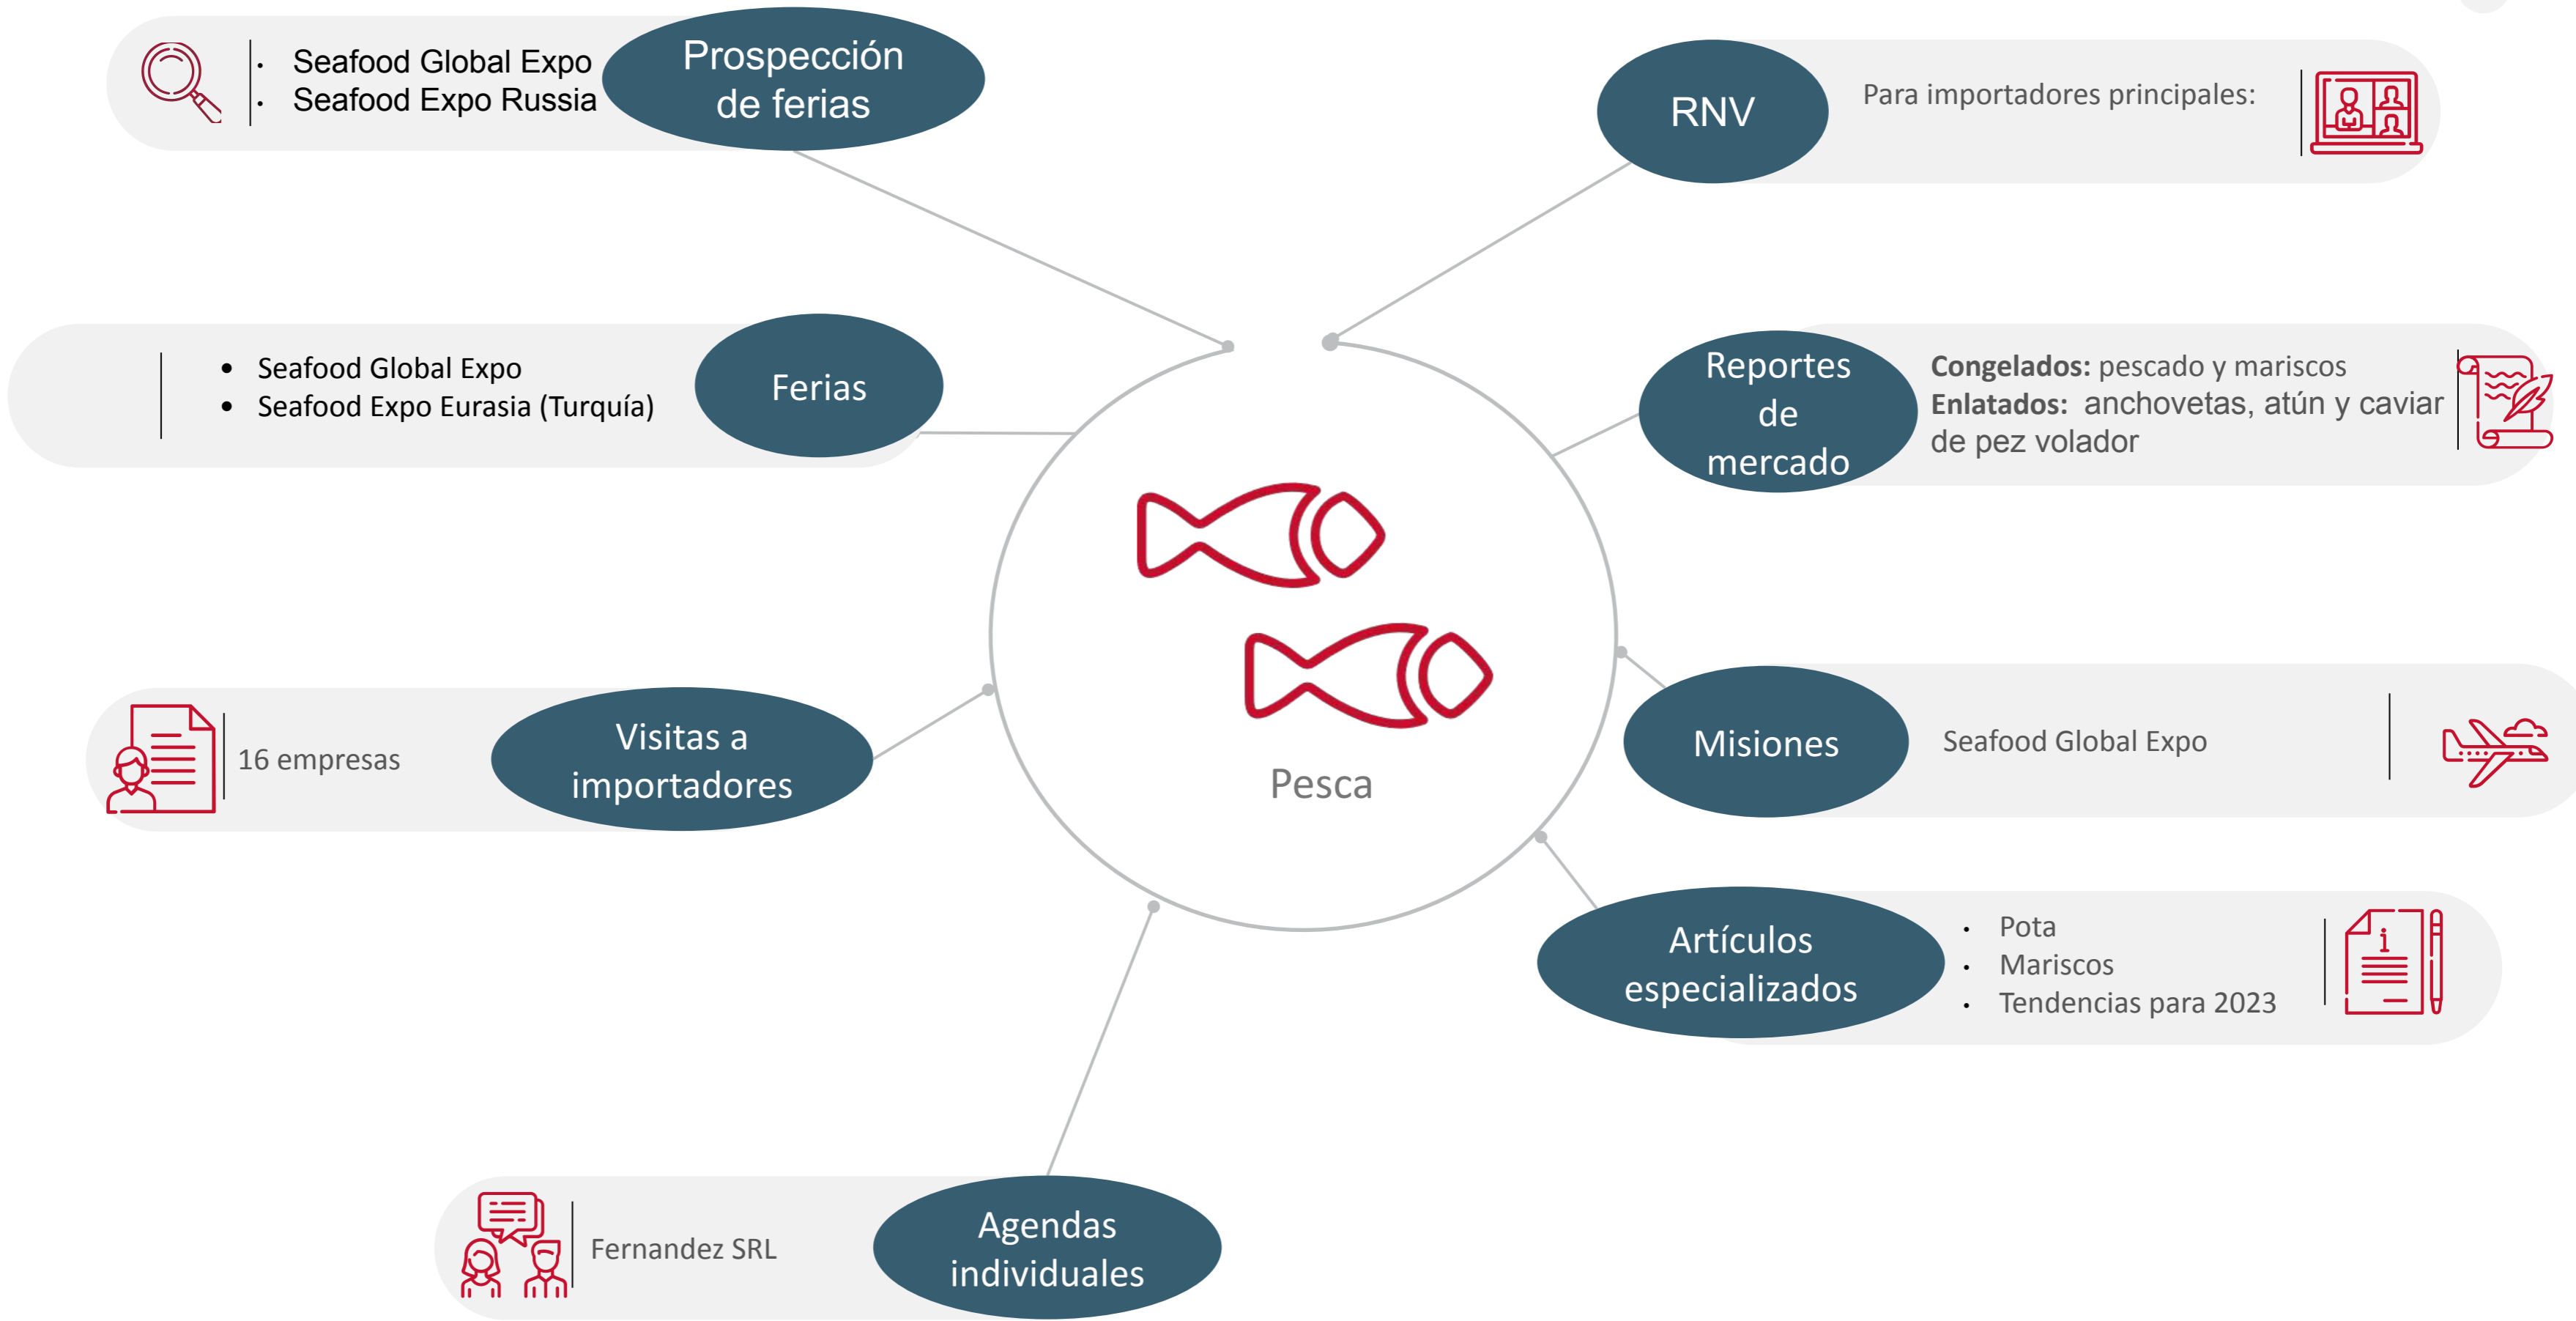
- Seafood Global Expo
- Seafood Expo Russia

Prospección de ferias

RNV

Para importadores principales:

- Seafood Global Expo
- Seafood Expo Eurasia (Turquía)

Ferias

Reportes de mercado

**Congelados:** pescado y mariscos
**Enlatados:** anchovetas, atún y caviar de pez volador

Pesca

16 empresas

Visitas a importadores

Misiones

Seafood Global Expo

Artículos especializados

- Pota
- Mariscos
- Tendencias para 2023

Fernandez SRL

Agendas individuales